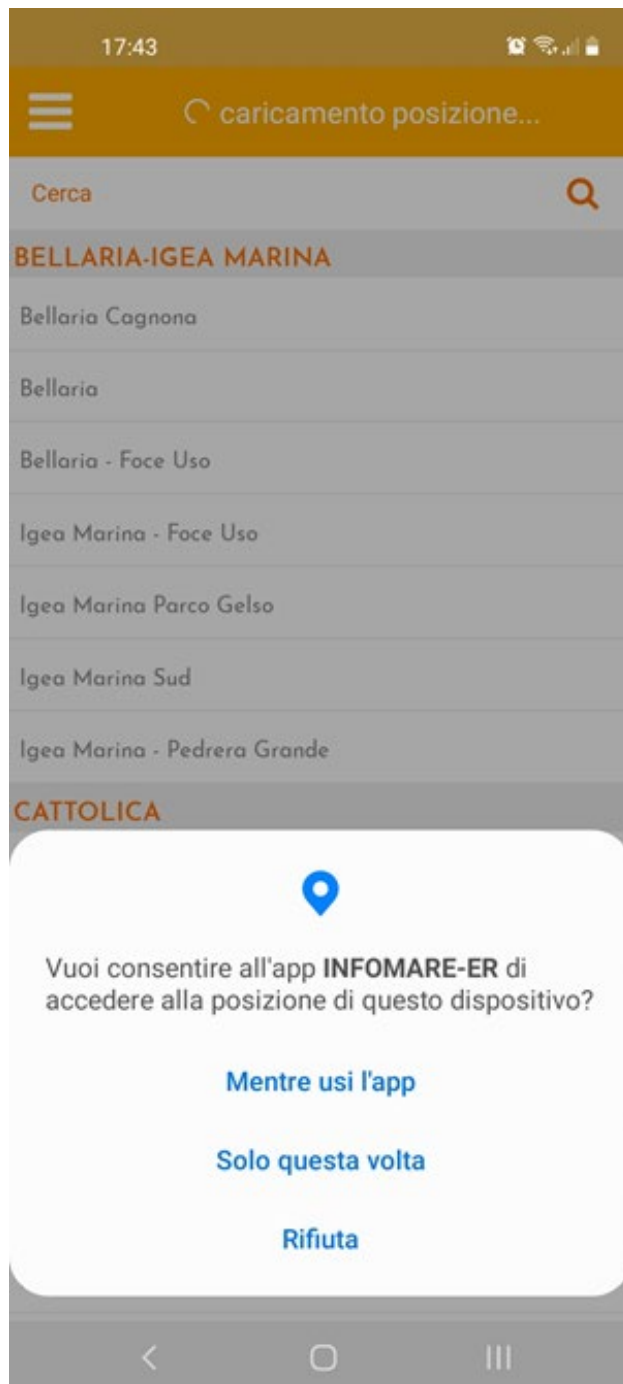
17:43

caricamento posizione...

Cerca

BELLARIA-IGEA MARINA

Bellaria Cagnona

Bellaria

Bellaria - Foce Uso

Igea Marina - Foce Uso

Igea Marina Parco Gelso

Igea Marina Sud

Igea Marina - Pedrera Grande

CATTOLICA

Vuoi consentire all'app **INFOMARE-ER** di accedere alla posizione di questo dispositivo?

Mentre usi l'app

Solo questa volta

Rifiuta